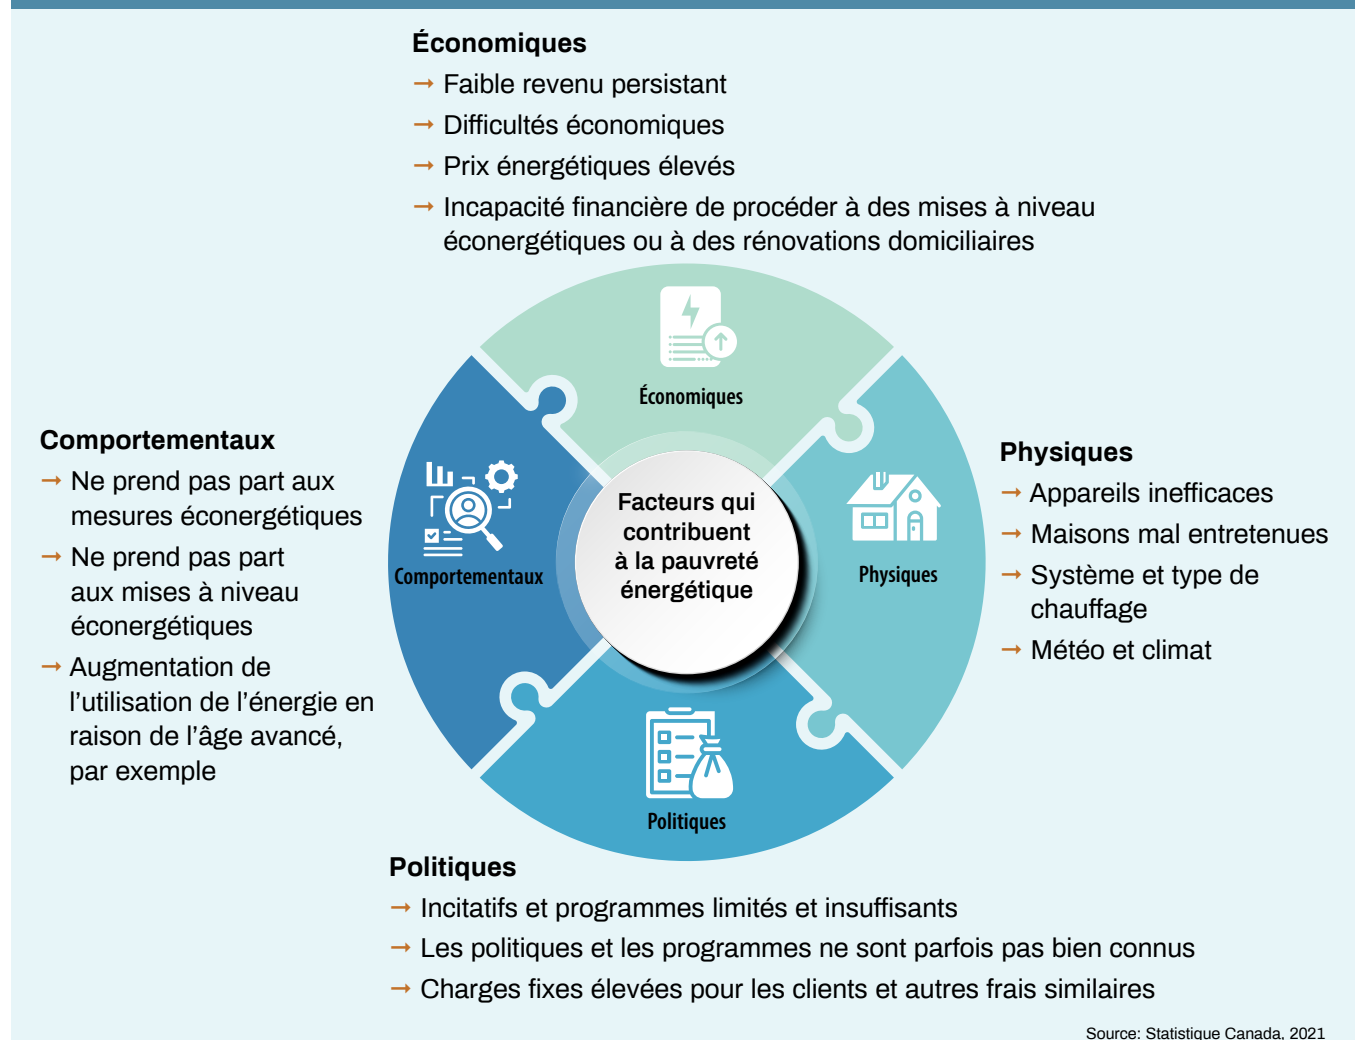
Économiques
→ Faible revenu persistant
→ Difficultés économiques
→ Prix énergétiques élevés
→ Incapacité financière de procéder à des mises à niveau éconergétiques ou à des rénovations domiciliaires

Comportementaux
→ Ne prend pas part aux mesures éconergétiques
→ Ne prend pas part aux mises à niveau éconergétiques
→ Augmentation de l'utilisation de l'énergie en raison de l'âge avancé, par exemple

Économiques

Comportementaux

Facteurs qui contribuent à la pauvreté énergétique

Physiques

Politiques

Physiques
→ Appareils inefficaces
→ Maisons mal entretenues
→ Système et type de chauffage
→ Météo et climat

Politiques
→ Incitatifs et programmes limités et insuffisants
→ Les politiques et les programmes ne sont parfois pas bien connus
→ Charges fixes élevées pour les clients et autres frais similaires

Source: Statistique Canada, 2021